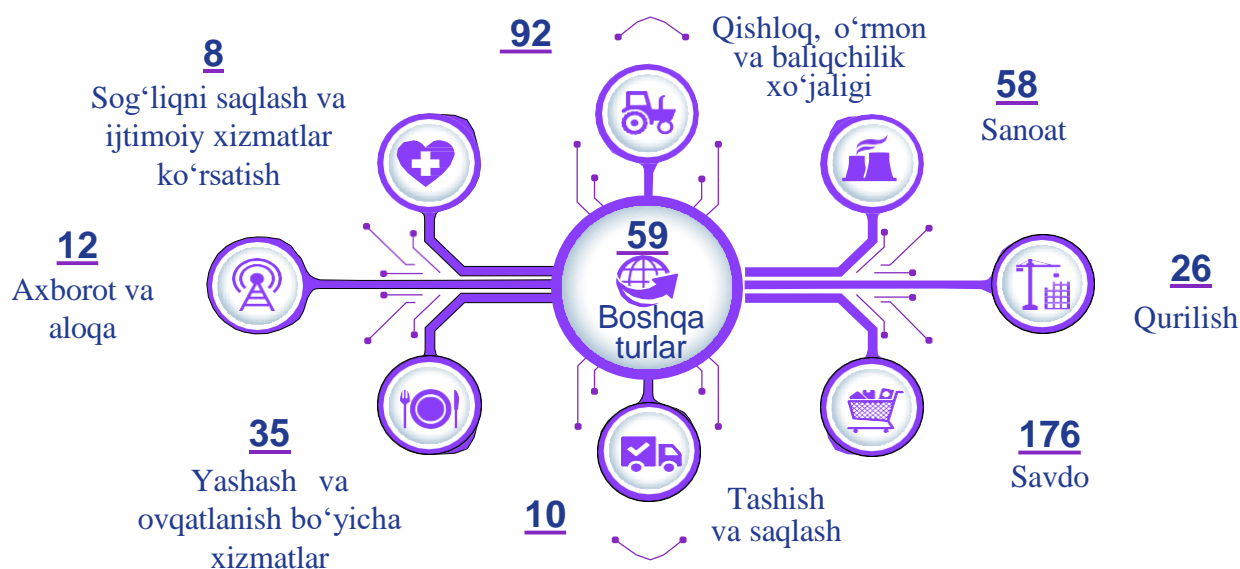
92

Qishloq, o‘rmon va baliqchilik xo‘jaligi

8

Sog‘liqni saqlash va ijtimoiy xizmatlar ko‘rsatish

58

Sanoat

12

Axborot va aloqa

59

Boshqa turlar

26

Qurilish

35

Yashash va ovqatlanish bo‘yicha xizmatlar

176

Savdo

10

Tashish va saqlash